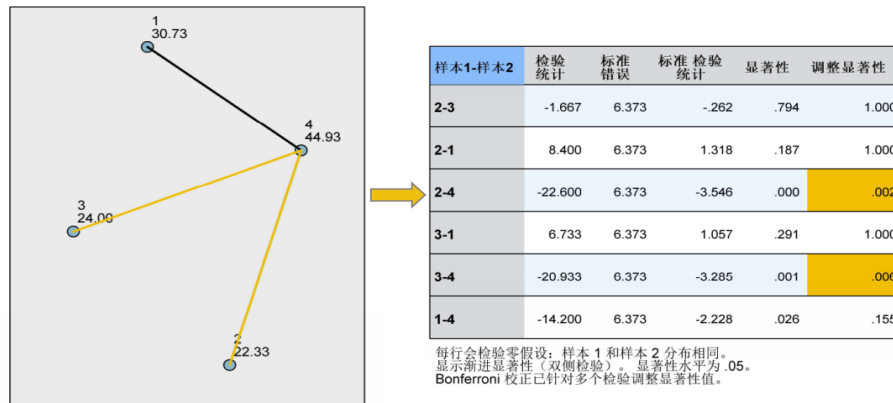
1
30.73

4
44.93

3
24.00

2
22.33

| 样本1-样本2 | 检验统计 | 标准错误 | 标准 检验统计 | 显著性 | 调整显著性 |
|---|---|---|---|---|---|
| 2-3 | -1.667 | 6.373 | -.262 | .794 | 1.000 |
| 2-1 | 8.400 | 6.373 | 1.318 | .187 | 1.000 |
| 2-4 | -22.600 | 6.373 | -3.546 | .000 | .002 |
| 3-1 | 6.733 | 6.373 | 1.057 | .291 | 1.000 |
| 3-4 | -20.933 | 6.373 | -3.285 | .001 | .006 |
| 1-4 | -14.200 | 6.373 | -2.228 | .026 | .155 |

每行会检验零假设：样本 1 和样本 2 分布相同。
显示渐进显著性（双侧检验）。显著性水平为 .05。
Bonferroni 校正已针对多个检验调整显著性值。